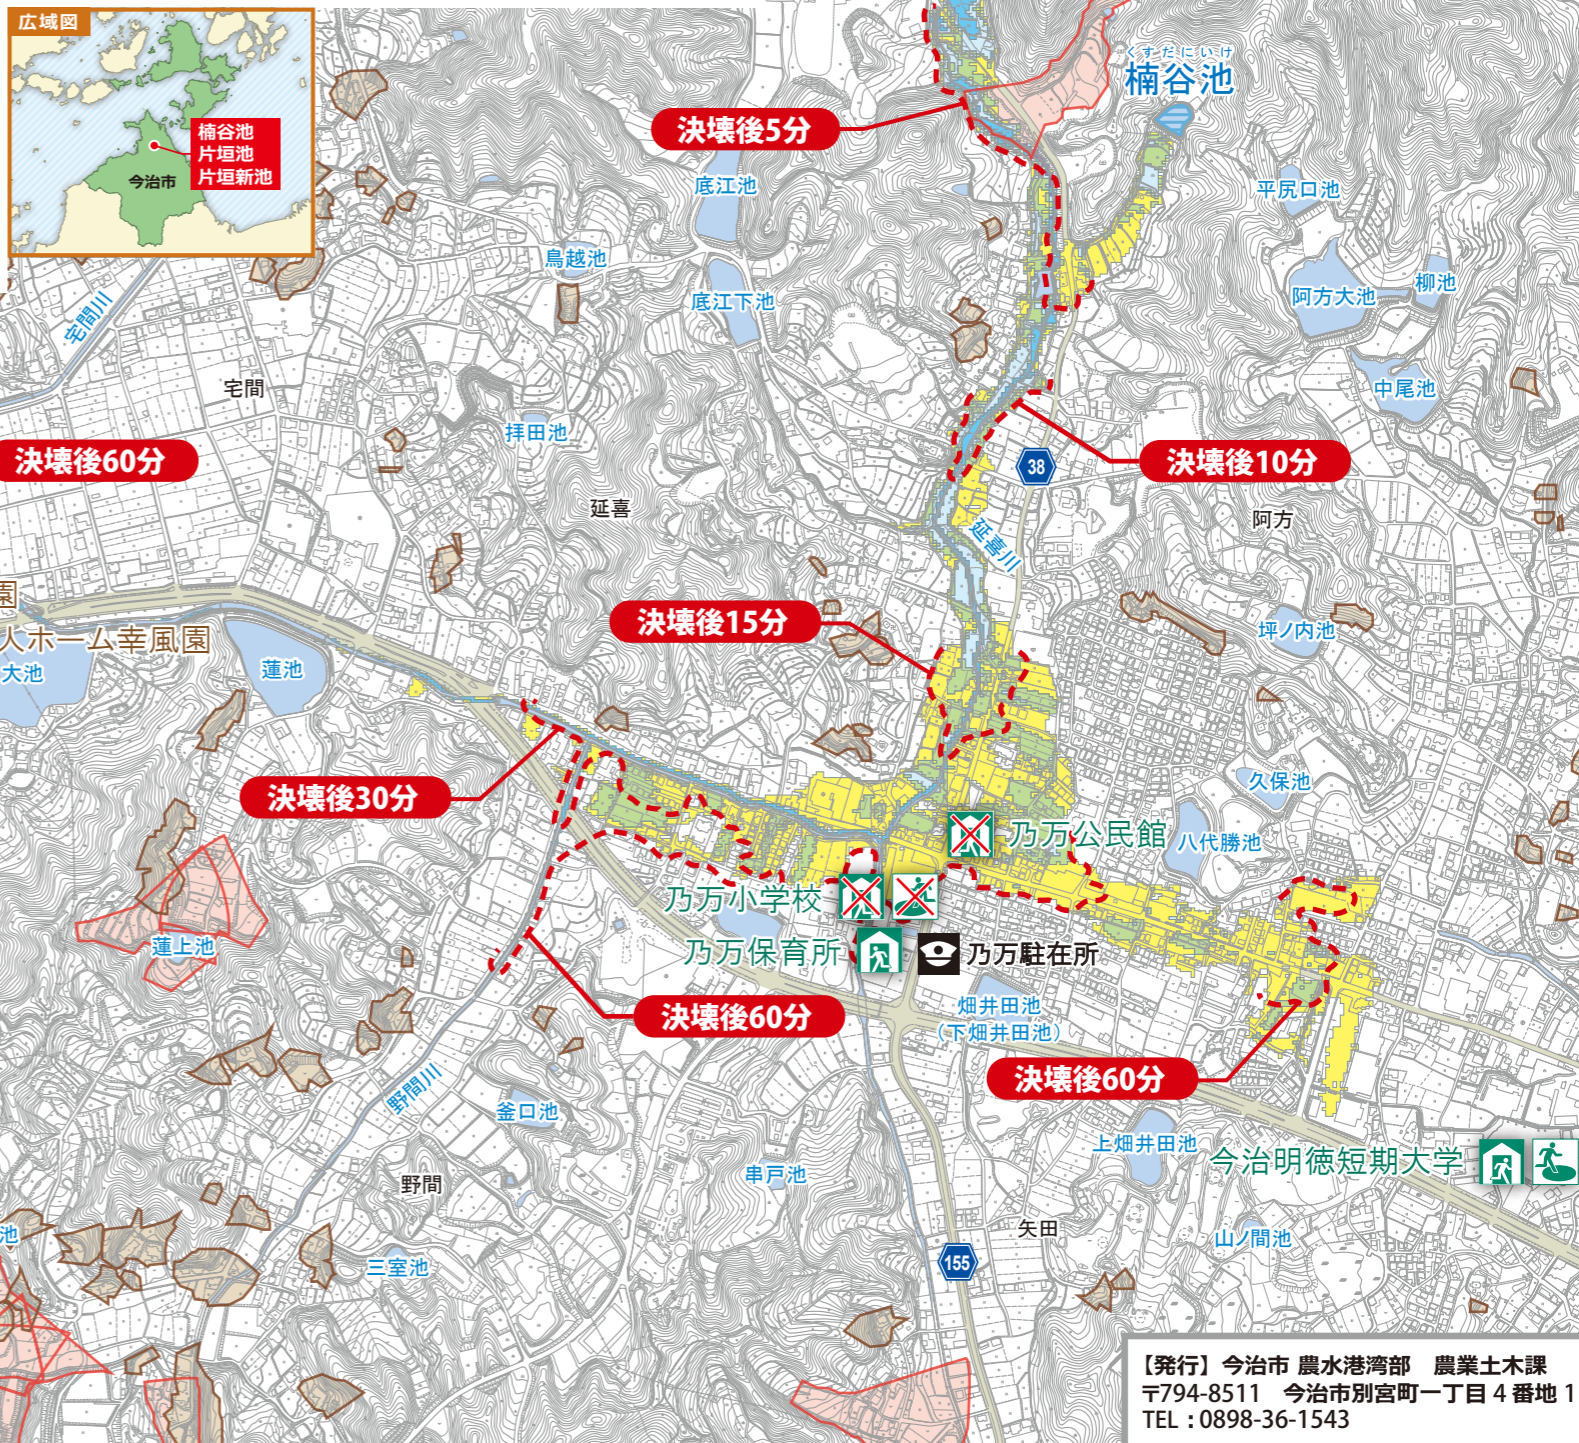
広域図

楠谷池
片垣池
片垣新池

今治市

くすだにいけ
楠谷池

決壊後5分

底江池

平尻口池

鳥越池

底江下池

阿方大池

柳池

宅間川

宅間

中尾池

拝田池

決壊後60分

決壊後10分

38

延喜

阿方

延喜川

園

人ホーム幸風園

決壊後15分

坪ノ内池

大池

蓮池

久保池

決壊後30分

乃万公民館

八代勝池

乃万小学校

乃万保育所

乃万駐在所

蓮上池

畑井田池
（下畑井田池）

決壊後60分

決壊後60分

野間川

釜口池

上畑井田池

今治明徳短期大学

串戸池

野間

矢田

池

山ノ間池

155

三室池

【発行】今治市 農水港湾部　農業土木課
〒794-8511　今治市別宮町一丁目４番地１
TEL：0898-36-1543